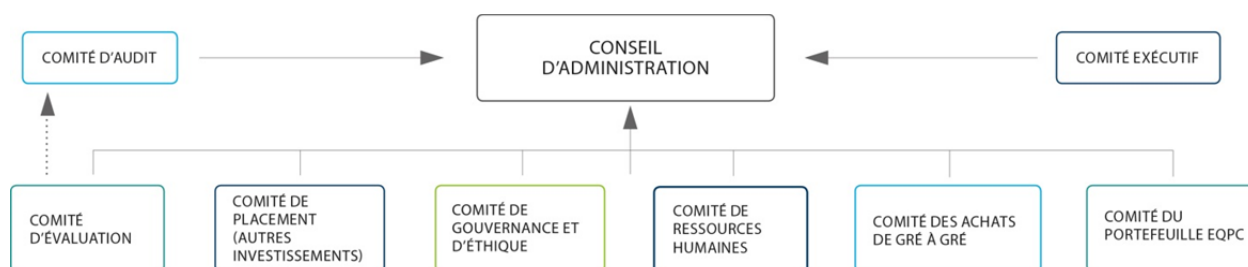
COMITÉ D'AUDIT

CONSEIL D'ADMINISTRATION

COMITÉ EXÉCUTIF

COMITÉ D'ÉVALUATION

COMITÉ DE PLACEMENT (AUTRES INVESTISSEMENTS)

COMITÉ DE GOUVERNANCE ET D'ÉTHIQUE

COMITÉ DE RESSOURCES HUMAINES

COMITÉ DES ACHATS DE GRÉ À GRÉ

COMITÉ DU PORTEFEUILLE EQPC